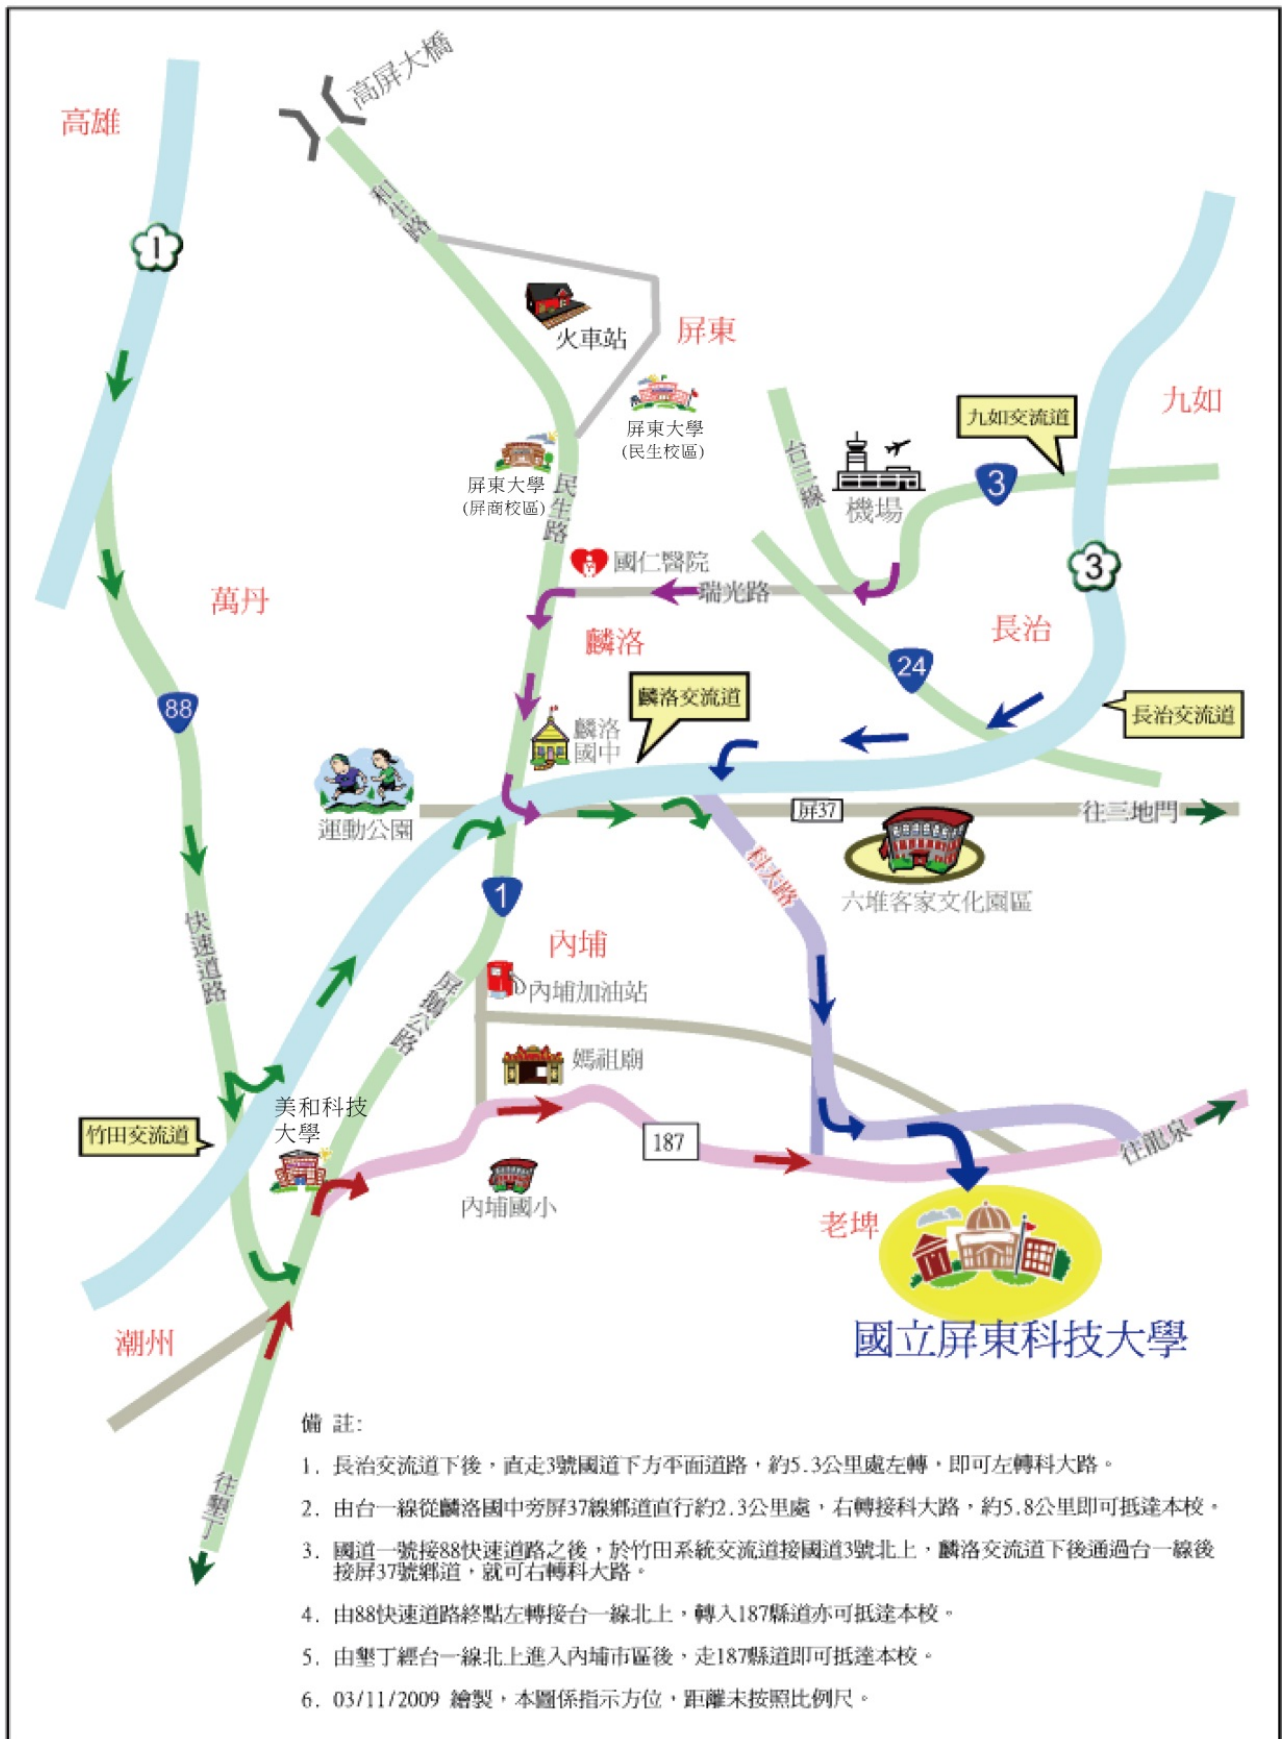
高屏大橋

高雄

1

和平路

火車站

屏東

屏東大學
(民生校區)

九如交流道

九如

台三線

機場

3

屏東大學
(屏商校區)

民生路

國仁醫院

瑞光路

3

萬丹

麟洛

長治

24

88

麟洛交流道

長治交流道

麟洛國中

運動公園

屏37

往三地門

六堆客家文化園區

科大路

1

內埔

屏鵝公路

內埔加油站

快速道路

媽祖廟

美和科技大學

竹田交流道

187

往龍泉

內埔國小

老埤

國立屏東科技大學

潮州

往墾丁

備 註:

1. 長治交流道下後，直走3號國道下方平面道路，約5.3公里處左轉，即可左轉科大路。

2. 由台一線從麟洛國中旁屏37線鄉道直行約2.3公里處，右轉接科大路，約5.8公里即可抵達本校。

3. 國道一號接88快速道路之後，於竹田系統交流道接國道3號北上，麟洛交流道下後通過台一線後接屏37號鄉道，就可右轉科大路。

4. 由88快速道路終點左轉接台一線北上，轉入187縣道亦可抵達本校。

5. 由墾丁經台一線北上進入內埔市區後，走187縣道即可抵達本校。

6. 03/11/2009 繪製，本圖係指示方位，距離未按照比例尺。